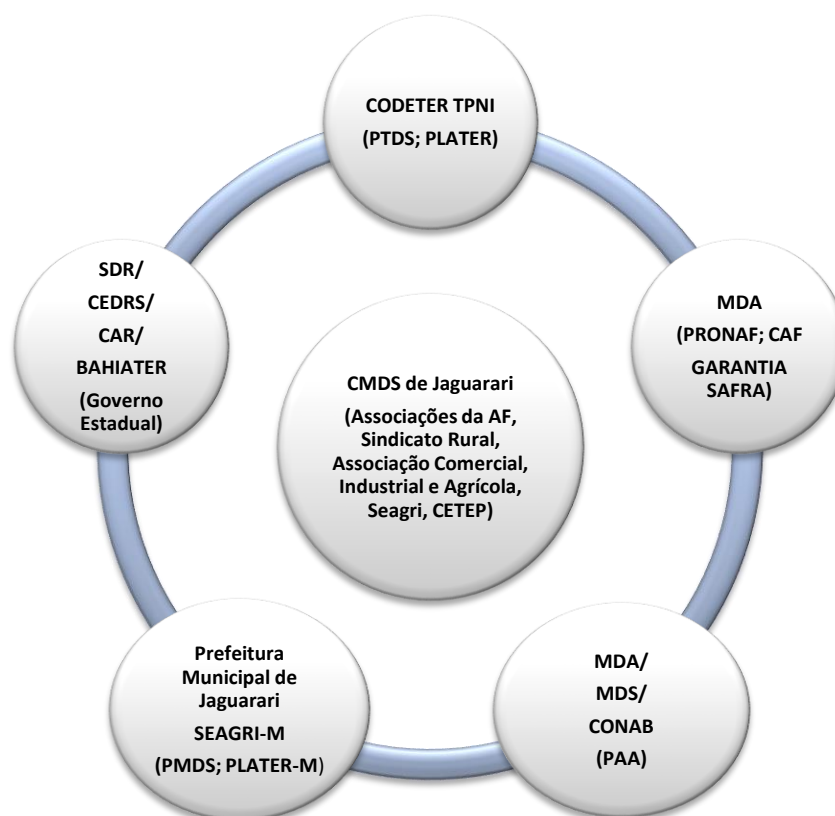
CODETER TPNI
(PTDS; PLATER)

MDA
(PRONAF; CAF
GARANTIA
SAFRA)

MDA/
MDS/
CONAB
(PAA)

Prefeitura
Municipal de
Jaguarari
SEAGRI-M
(PMDS; PLATER-M)

SDR/
CEDRS/
CAR/
BAHIATER
(Governo
Estadual)

CMDS de Jaguarari
(Associações da AF, Sindicato Rural, Associação Comercial, Industrial e Agrícola, Seagri, CETEP)